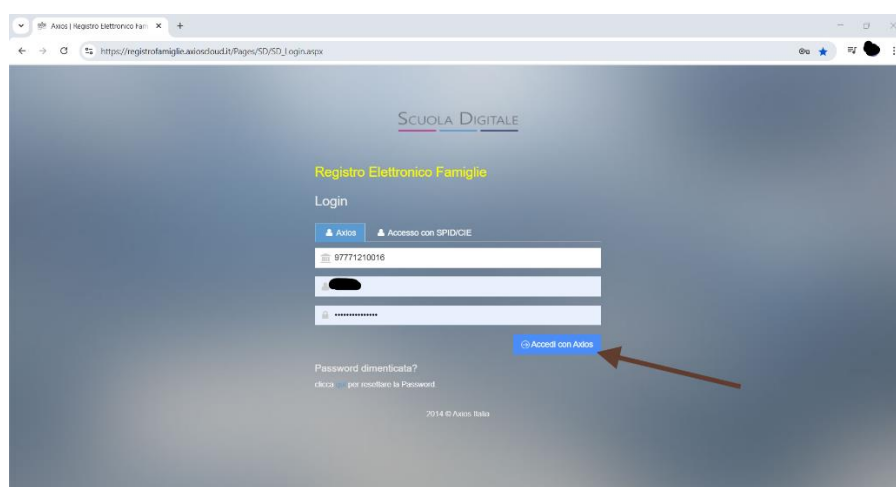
Axios | Registro Elettronico Fam ×

https://registrofamiglie.axioscloud.it/Pages/SD/SD_Login.aspx

Scuola Digitale

Registro Elettronico Famiglie

Login

Axios

Accesso con SPID/CIE

97771210016

••••••••••••••••

Accedi con Axios

Password dimenticata?

clicca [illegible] per resettare la Password

2014 © Axios Italia